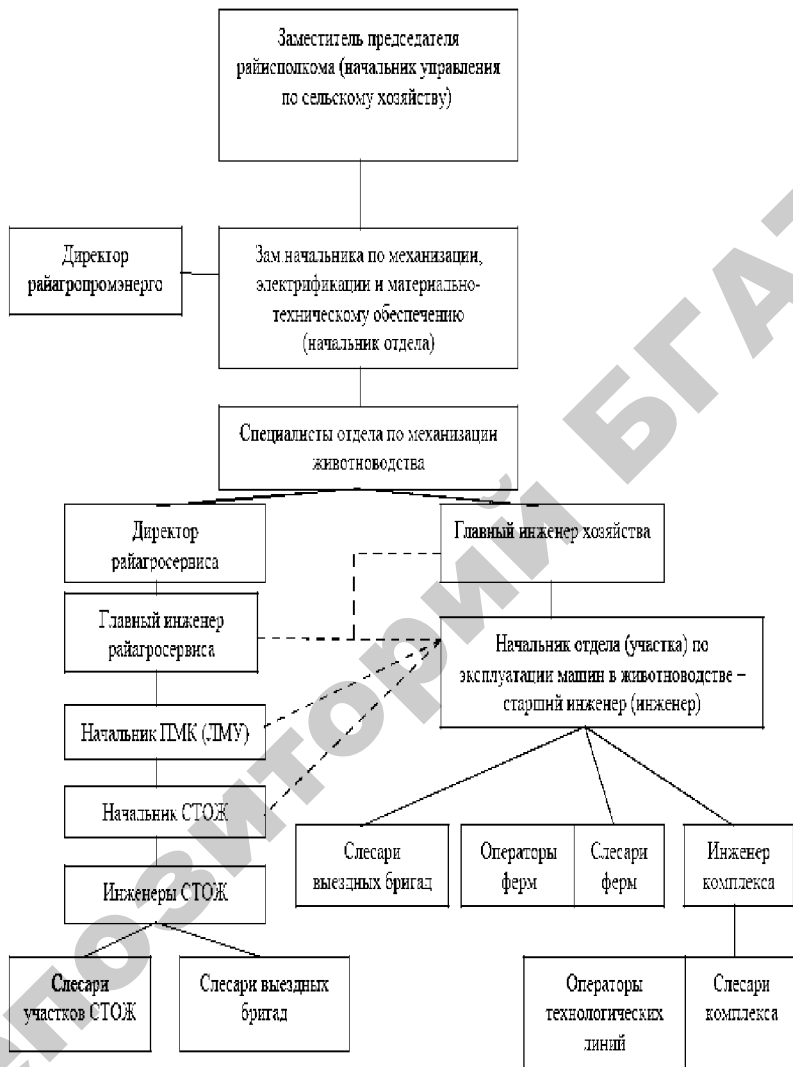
Заместитель председателя райисполкома (начальник управления по сельскому хозяйству)

Директор райагропромэнерго

Зам начальника по механизации, электрификации и материально-техническому обеспечению (начальник отдела)

Специалисты отдела по механизации животноводства

Директор райагросервиса

Главный инженер хозяйства

Главный инженер райагросервиса

Начальник отдела (участка) по эксплуатации машин в животноводстве – старший инженер (инженер)

Начальник ПМК (ЛМУ)

Начальник СТОЖ

Слесари выездных бригад

Операторы ферм

Слесари ферм

Инженер комплекса

Инженеры СТОЖ

Слесари участков СТОЖ

Слесари выездных бригад

Операторы технологических линий

Слесари комплекса

репозиторий БГАТУ